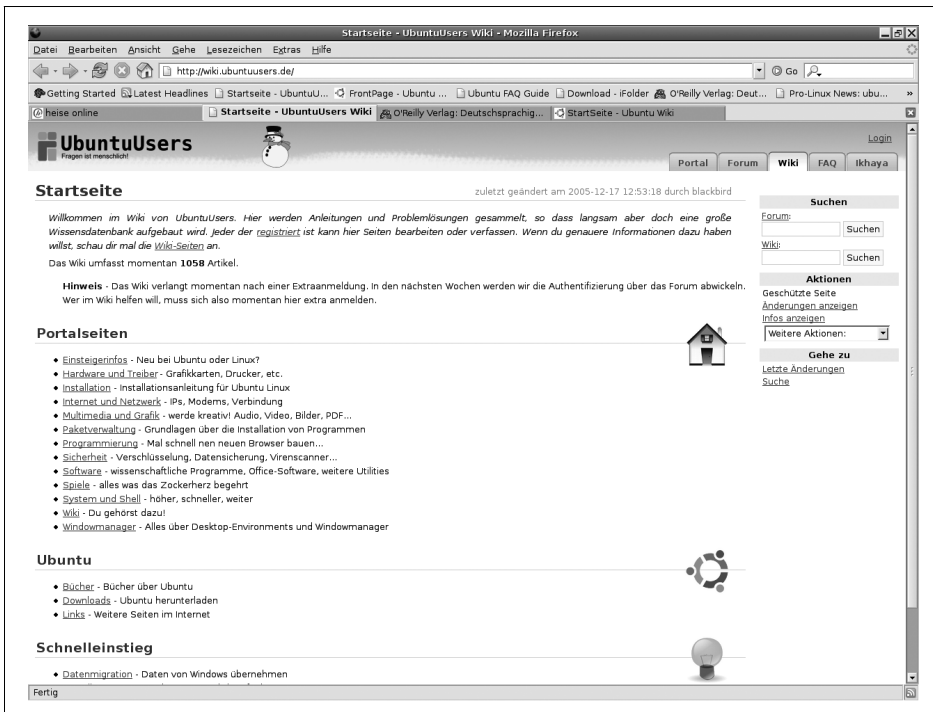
Startseite - UbuntuUsers Wiki - Mozilla Firefox

Datei Bearbeiten Ansicht Gehe Lesezeichen Extras Hilfe

http://wiki.ubuntuusers.de/

Go

Getting Started Latest Headlines Startseite - UbuntuU... FrontPage - Ubuntu ... Ubuntu FAQ Guide Download - iFolder O'Reilly Verlag: Deut... Pro-Linux News: ubu...

heise online | Startseite - UbuntuUsers Wiki | O'Reilly Verlag: Deutschsprachig... | StartSeite - Ubuntu Wiki

UbuntuUsers
Fragen ist menschlich!

Login

Portal Forum Wiki FAQ Ikhaya

Startseite

zuletzt geändert am 2005-12-17 12:53:18 durch blackbird

Willkommen im Wiki von UbuntuUsers. Hier werden Anleitungen und Problemlösungen gesammelt, so dass langsam aber doch eine große Wissensdatenbank aufgebaut wird. Jeder der registriert ist kann hier Seiten bearbeiten oder verfassen. Wenn du genauere Informationen dazu haben willst, schau dir mal die Wiki-Seiten an.

Das Wiki umfasst momentan 1058 Artikel.

Hinweis - Das Wiki verlangt momentan nach einer Extraanmeldung. In den nächsten Wochen werden wir die Authentifizierung über das Forum abwickeln. Wer im Wiki helfen will, muss sich also momentan hier extra anmelden.

Portalseiten

- Einsteigerinfos - Neu bei Ubuntu oder Linux?
- Hardware und Treiber - Grafikkarten, Drucker, etc.
- Installation - Installationsanleitung für Ubuntu Linux
- Internet und Netzwerk - IPs, Modems, Verbindung
- Multimedia und Grafik - werde kreativ! Audio, Video, Bilder, PDF...
- Paketverwaltung - Grundlagen über die Installation von Programmen
- Programmierung - Mal schnell nen neuen Browser bauen...
- Sicherheit - Verschlüsselung, Datensicherung, Virenscanner...
- Software - wissenschaftliche Programme, Office-Software, weitere Utilities
- Spiele - alles was das Zockerherz begehrt
- System und Shell - höher, schneller, weiter
- Wiki - Du gehörst dazu!
- Windowmanager - Alles über Desktop-Environments und Windowmanager

Ubuntu

- Bücher - Bücher über Ubuntu
- Downloads - Ubuntu herunterladen
- Links - Weitere Seiten im Internet

Schnelleinstieg

- Datenmigration - Daten von Windows übernehmen

Suchen
Forum:
Suchen
Wiki:
Suchen

Aktionen
Geschützte Seite
Änderungen anzeigen
Infos anzeigen
Weitere Aktionen:

Gehe zu
Letzte Änderungen
Suche

Fertig